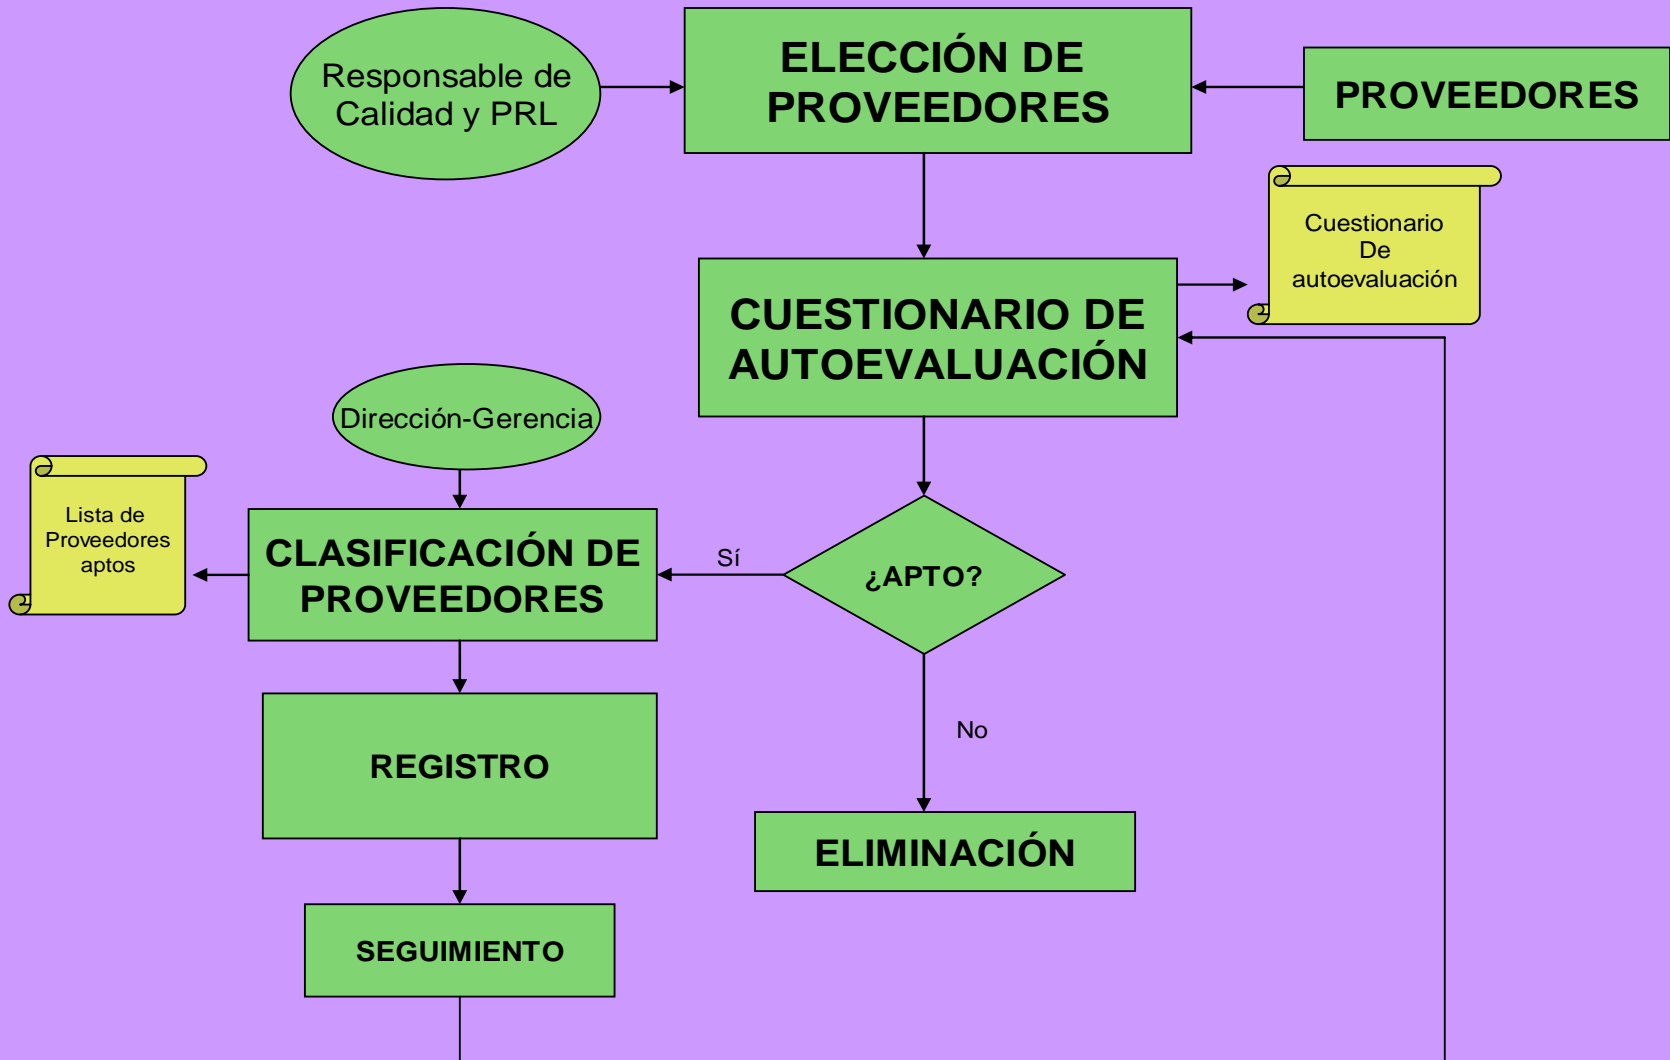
Responsable de Calidad y PRL

ELECCIÓN DE PROVEEDORES

PROVEEDORES

Cuestionario De autoevaluación

CUESTIONARIO DE AUTOEVALUACIÓN

Dirección-Gerencia

Lista de Proveedores aptos

CLASIFICACIÓN DE PROVEEDORES

Sí

¿APTO?

No

REGISTRO

ELIMINACIÓN

SEGUIMIENTO